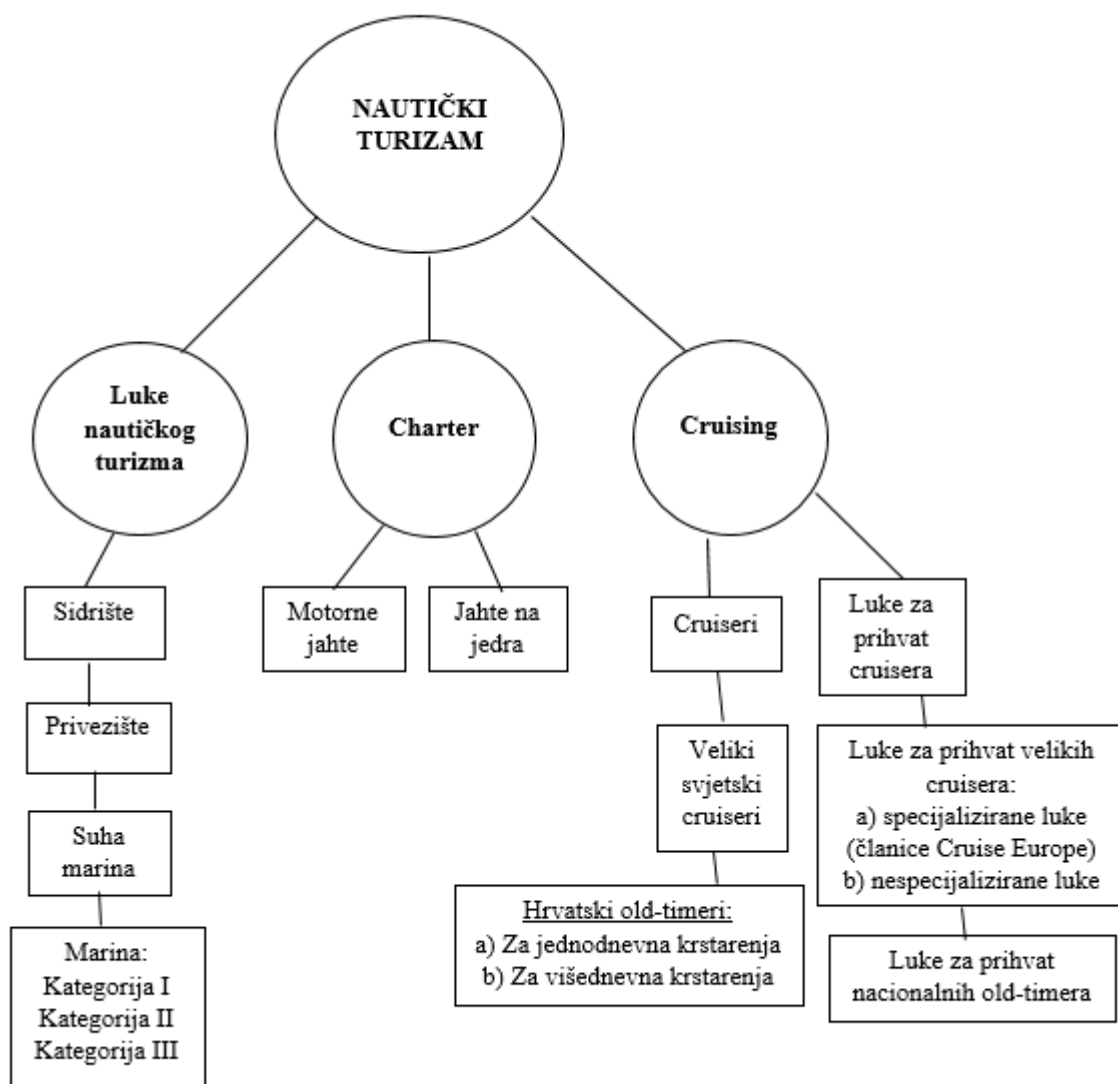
NAUTIČKI TURIZAM

Luke nautičkog turizma

Charter

Cruising

Sidrište

Privezište

Suha marina

Marina:
Kategorija I
Kategorija II
Kategorija III

Motorne jahte

Jahte na jedra

Cruiseri

Veliki svjetski cruiseri

Hrvatski old-timeri:
a) Za jednodnevna krstarenja
b) Za višednevna krstarenja

Luke za prihvat cruisera

Luke za prihvat velikih cruisera:
a) specijalizirane luke (članice Cruise Europe)
b) nespecijalizirane luke

Luke za prihvat nacionalnih old-timera